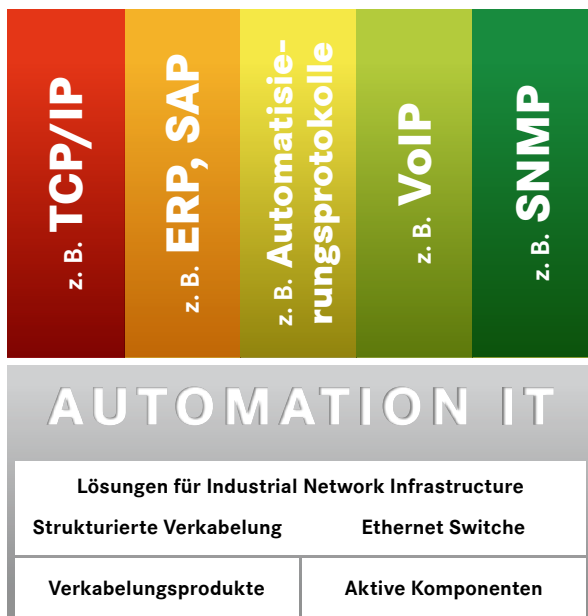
z. B. TCP/IP

z. B. ERP, SAP

z. B. Automatisierungsprotokolle

z. B. VoIP

z. B. SNMP

AUTOMATION IT

Lösungen für Industrial Network Infrastructure

Strukturierte Verkabelung

Ethernet Switche

Verkabelungsprodukte

Aktive Komponenten